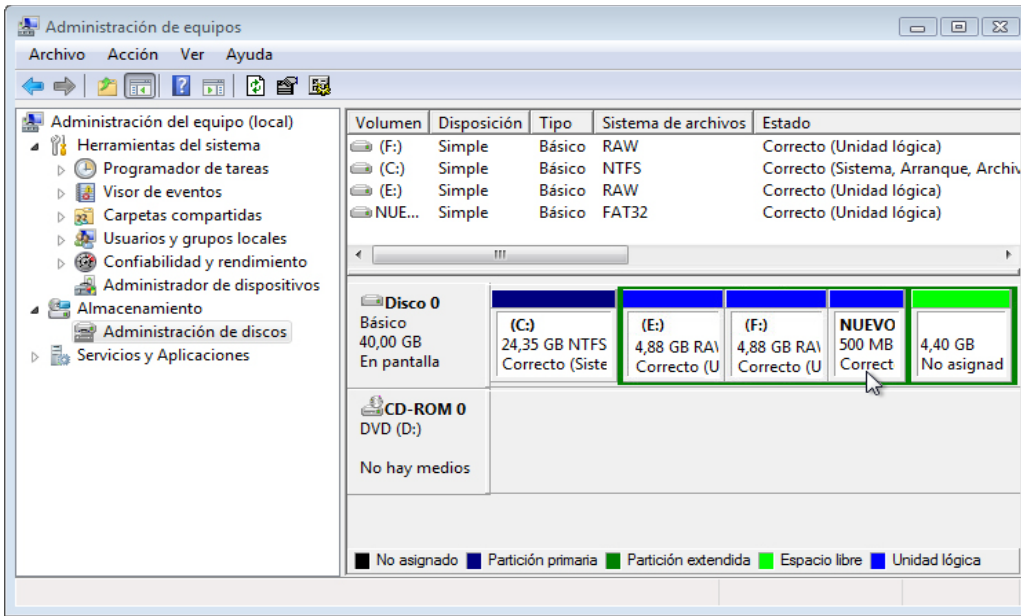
Administración de equipos

Archivo Acción Ver Ayuda

Administración del equipo (local)
Herramientas del sistema
Programador de tareas
Visor de eventos
Carpetas compartidas
Usuarios y grupos locales
Confiabilidad y rendimiento
Administrador de dispositivos
Almacenamiento
Administración de discos
Servicios y Aplicaciones

| Volumen | Disposición | Tipo | Sistema de archivos | Estado |
|---|---|---|---|---|
| (F:) | Simple | Básico | RAW | Correcto (Unidad lógica) |
| (C:) | Simple | Básico | NTFS | Correcto (Sistema, Arranque, Archiv |
| (E:) | Simple | Básico | RAW | Correcto (Unidad lógica) |
| NUE... | Simple | Básico | FAT32 | Correcto (Unidad lógica) |

Disco 0
Básico
40,00 GB
En pantalla

(C:)
24,35 GB NTFS
Correcto (Siste

(E:)
4,88 GB RAV
Correcto (U

(F:)
4,88 GB RAV
Correcto (U

NUEVO
500 MB
Correct

4,40 GB
No asignad

CD-ROM 0
DVD (D:)

No hay medios

No asignado Partición primaria Partición extendida Espacio libre Unidad lógica